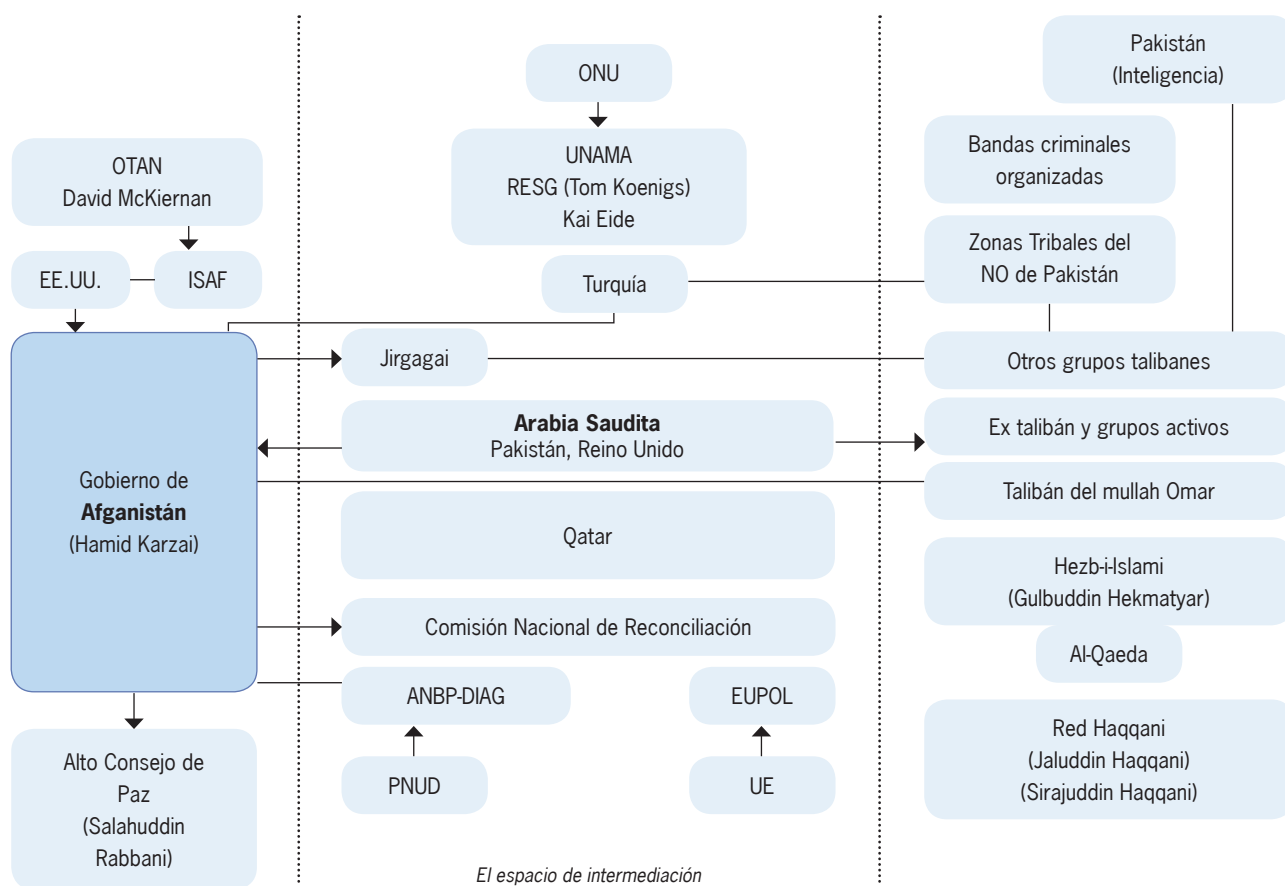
OTAN
David McKiernan

EE.UU.

ISAF

Gobierno de
**Afganistán**
(Hamid Karzai)

Alto Consejo de
Paz
(Salahuddin
Rabbani)

ONU

UNAMA
RESG (Tom Koenigs)
Kai Eide

Turquía

Jirgagai

**Arabia Saudita**
Pakistán, Reino Unido

Qatar

Comisión Nacional de Reconciliación

ANBP-DIAG

EUPOL

PNUD

UE

El espacio de intermediación

Pakistán
(Inteligencia)

Bandas criminales
organizadas

Zonas Tribales del
NO de Pakistán

Otros grupos talibanes

Ex talibán y grupos activos

Talibán del mullah Omar

Hezb-i-Islami
(Gulbuddin Hekmatyar)

Al-Qaeda

Red Haqqani
(Jaluddin Haqqani)
(Sirajuddin Haqqani)